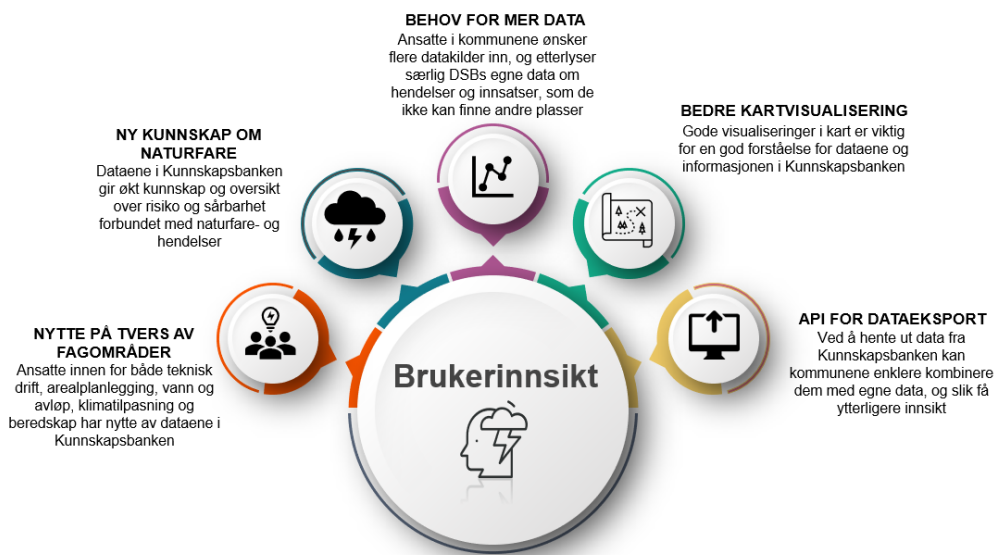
BEHOV FOR MER DATA
Ansatte i kommunene ønsker flere datakilder inn, og etterlyser særlig DSBs egne data om hendelser og innsatser, som de ikke kan finne andre plasser

NY KUNNSKAP OM NATURFARE
Dataene i Kunnskapsbanken gir økt kunnskap og oversikt over risiko og sårbarhet forbundet med naturfare- og hendelser

BEDRE KARTVISUALISERING
Gode visualiseringer i kart er viktig for en god forståelse for dataene og informasjonen i Kunnskapsbanken

NYTTE PÅ TVERS AV FAGOMRÅDER
Ansatte innen for både teknisk drift, arealplanlegging, vann og avløp, klimatilpasning og beredskap har nytte av dataene i Kunnskapsbanken

Brukerinnsikt

API FOR DATAEKSPORT
Ved å hente ut data fra Kunnskapsbanken kan kommunene enklere kombinere dem med egne data, og slik få ytterligere innsikt